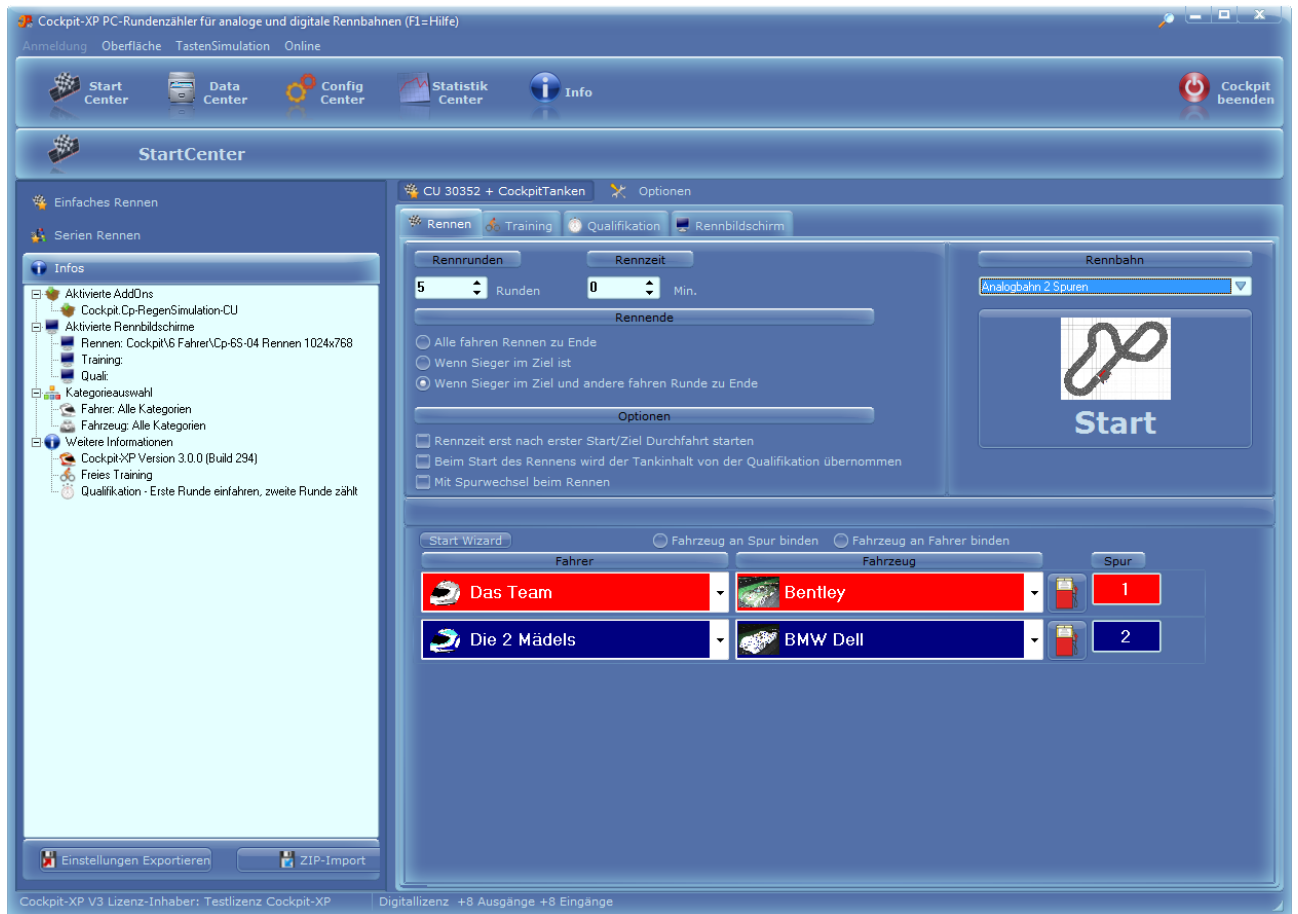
Cockpit-XP PC-Rundenzähler für analoge und digitale Rennbahnen (F1=Hilfe)

Anmeldung Oberfläche TastenSimulation Online

Start Center
Data Center
Config Center
Statistik Center
Info
Cockpit beenden

StartCenter

Einfaches Rennen
Serien Rennen
Infos

Aktivierte AddOns
Cockpit.Cp-RegenSimulation-CU
Aktivierte Rennbildschirme
Rennen: Cockpit\6 Fahrer\Cp-6S-04 Rennen 1024x768
Training:
Quali:
Kategorieauswahl
Fahrer: Alle Kategorien
Fahrzeug: Alle Kategorien
Weitere Informationen
Cockpit-XP Version 3.0.0 (Build 294)
Freies Training
Qualifikation - Erste Runde einfahren, zweite Runde zählt

Einstellungen Exportieren
ZIP-Import

CU 30352 + CockpitTanken
Optionen

Rennen
Training
Qualifikation
Rennbildschirm

Rennrunden
Rennzeit
5
Runden
0
Min.
Rennende
Alle fahren Rennen zu Ende
Wenn Sieger im Ziel ist
Wenn Sieger im Ziel und andere fahren Runde zu Ende
Optionen
Rennzeit erst nach erster Start/Ziel Durchfahrt starten
Beim Start des Rennens wird der Tankinhalt von der Qualifikation übernommen
Mit Spurwechsel beim Rennen

Rennbahn
Analogbahn 2 Spuren
Start

Start Wizard
Fahrzeug an Spur binden
Fahrzeug an Fahrer binden
Fahrer
Fahrzeug
Spur

| Fahrer | Fahrzeug | Spur |
|---|---|---|
| Das Team | Bentley | 1 |
| Die 2 Mädels | BMW Dell | 2 |

Cockpit-XP V3 Lizenz-Inhaber: Testlizenz Cockpit-XP
Digitallizenz +8 Ausgänge +8 Eingänge